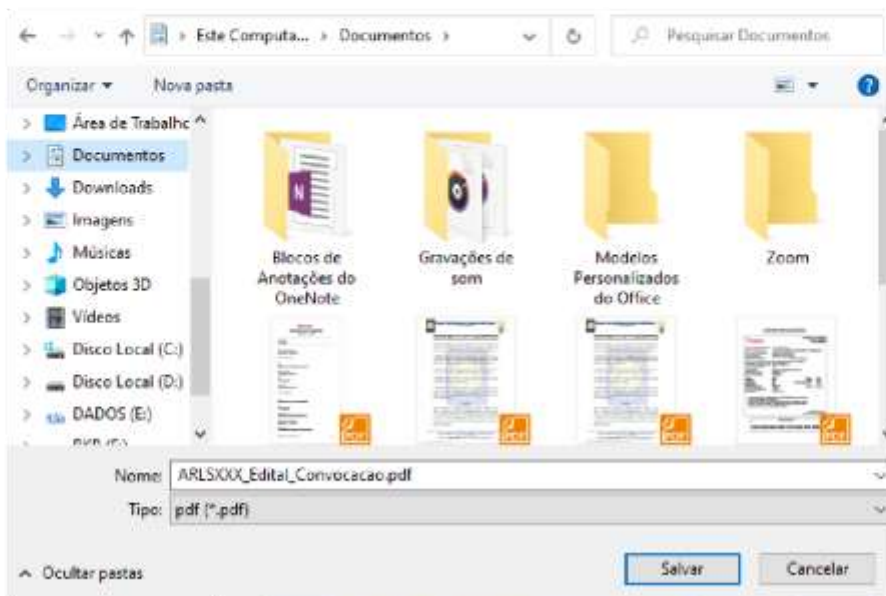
Este Computa... › Documentos ›

Pesquisar Documentos

Organizar ▾ Nova pasta

Área de Trabalho
Documentos
Downloads
Imagens
Músicas
Objetos 3D
Vídeos
Disco Local (C:)
Disco Local (D:)
DADOS (E:)
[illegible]

Blocos de Anotações do OneNote

Gravações de som

Modelos Personalizados do Office

Zoom

Nome: ARLSXXX_Edital_Convocacao.pdf

Tipo: pdf (*.pdf)

Ocultar pastas

Salvar

Cancelar